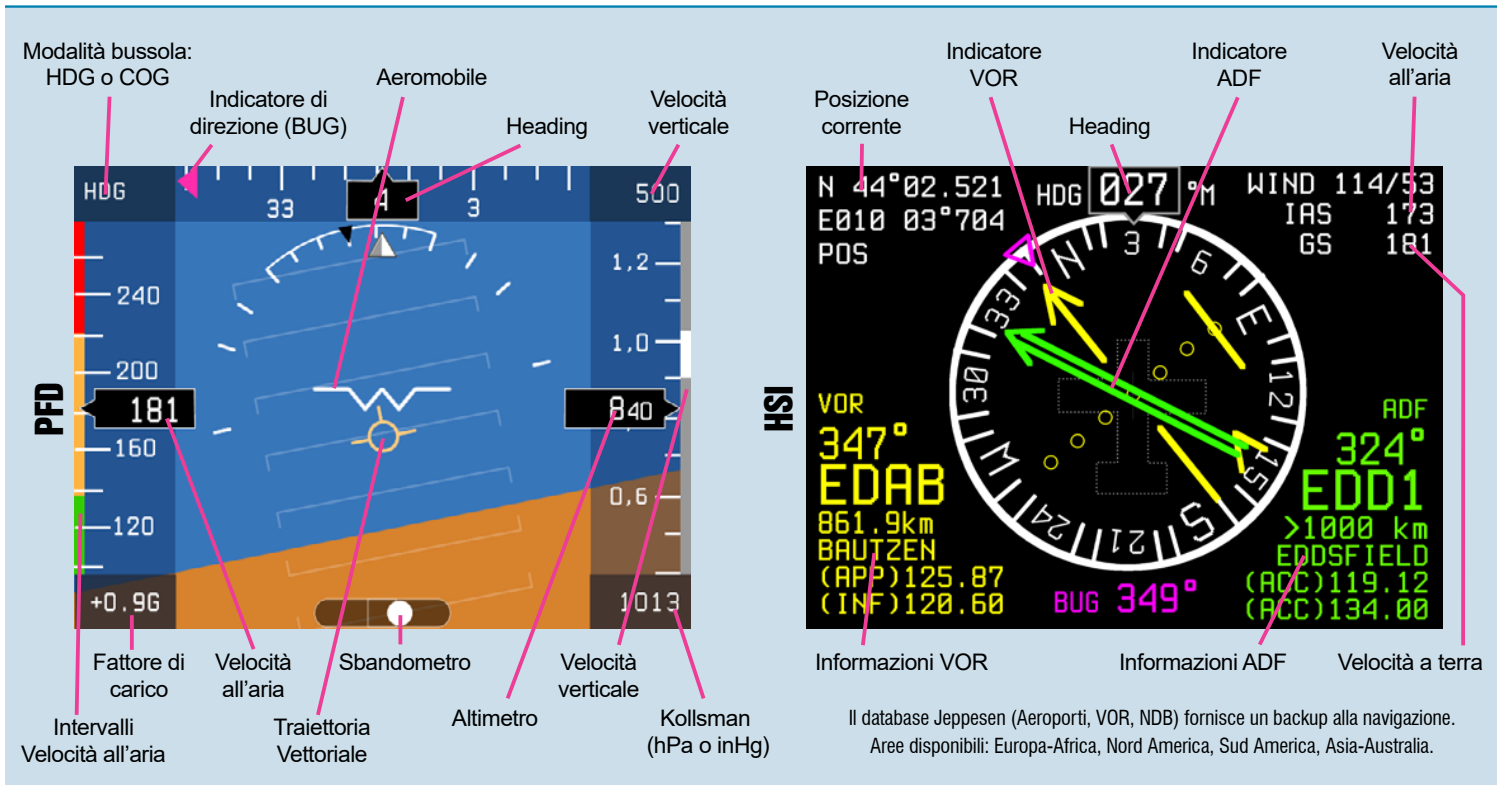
Modalità bussola: HDG o COG

Indicatore di direzione (BUG)

Aeromobile

Heading

Velocità verticale

HDG

33

4

3

500

1,2

240

200

1,0

181

840

160

0,6

120

+0.9G

1013

PFD

Fattore di carico

Velocità all'aria

Sbandometro

Velocità verticale

Intervalli Velocità all'aria

Traiettoria Vettoriale

Altimetro

Kollsman (hPa o inHg)

Posizione corrente

Indicatore VOR

Heading

Indicatore ADF

Velocità all'aria

N 44°02.521

E010 03°704

POS

HDG 027 °M

WIND 114/53

IAS 173

GS 181

N

3

6

E

12

15

S

21

24

W

30

33

HSI

VOR

347°

EDAB

861.9km

BAUTZEN

(APP)125.87

(INF)120.60

BUG 349°

ADF

324°

EDD1

>1000 km

EDDSFIELD

(ACC)119.12

(ACC)134.00

Informazioni VOR

Informazioni ADF

Velocità a terra

Il database Jeppesen (Aeroporti, VOR, NDB) fornisce un backup alla navigazione.
Aree disponibili: Europa-Africa, Nord America, Sud America, Asia-Australia.